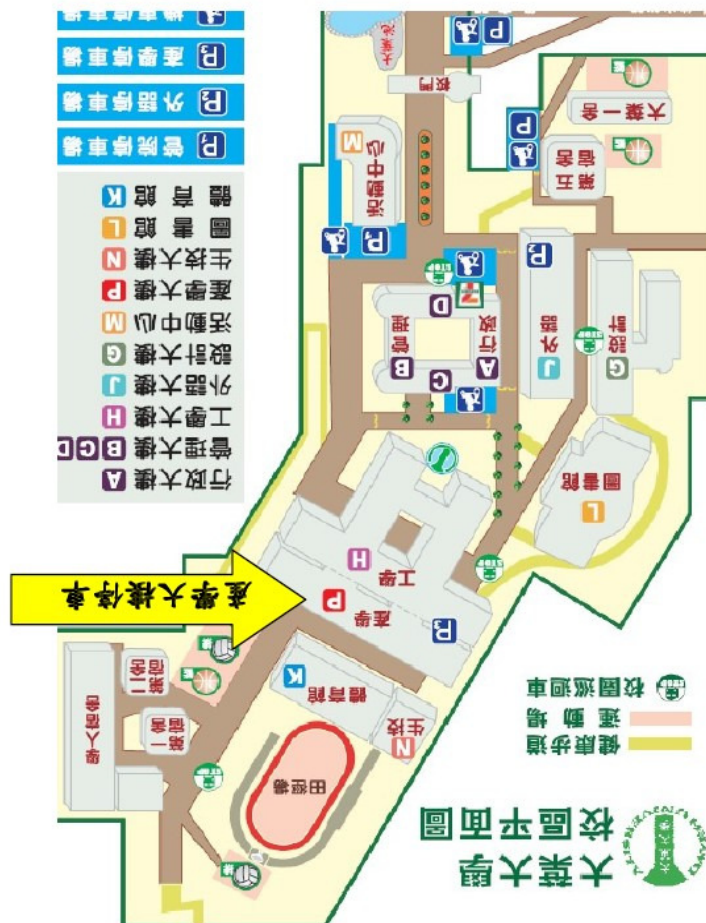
大葉大學
校區平面圖

行政大樓 A
管理大樓 B C D
工學大樓 H
外語大樓 J
設計大樓 G
活動中心 M
產學大樓 P
生技大樓 N
圖書館 L
體育館 K

P 管院停車場
P 外語停車場
P 產學停車場

產學大樓停車

校園巡迴車
運動場
健康步道

行政
管理
外語
設計
圖書館
工學
產學
體育館
生技
田徑場
第一宿舍
第二宿舍
大學一舍
第五宿舍
活動中心
校門